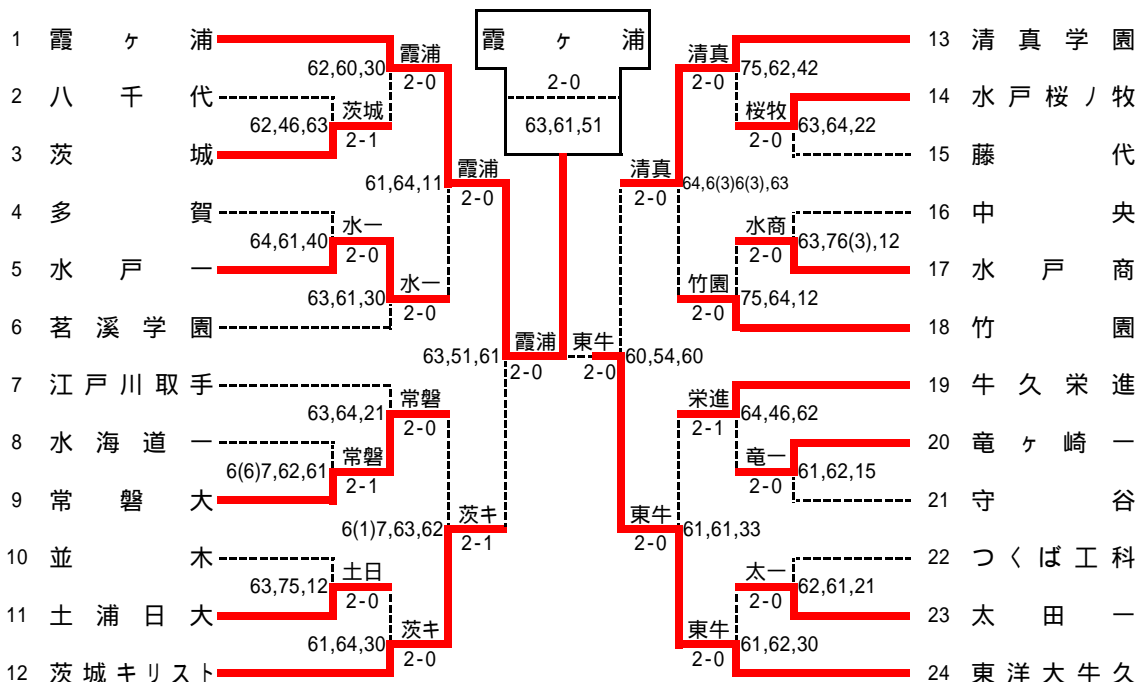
霞ヶ浦
2-0
63,61,51

1 霞ヶ浦
2 八千代
3 茨城
4 多賀
5 水戸一
6 茗溪学園
7 江戸川取手
8 水海道一
9 常磐大
10 並木
11 土浦日大
12 茨城キリスト

霞浦 2-0 62,60,30
茨城 2-1 62,46,63
霞浦 2-0 61,64,11
水一 2-0 64,61,40
水一 2-0 63,61,30
霞浦 2-0 63,51,61
常磐 2-0 63,64,21
常磐 2-1 6(6)7,62,61
茨キ 2-1 6(1)7,63,62
土日 2-0 63,75,12
茨キ 2-0 61,64,30

東牛 2-0 60,54,60

13 清真学園
14 水戸桜ノ牧
15 藤代
16 中央
17 水戸商
18 竹園
19 牛久栄進
20 竜ヶ崎一
21 守谷
22 つくば工科
23 太田一
24 東洋大牛久

清真 2-0 75,62,42
桜牧 2-0 63,64,22
清真 2-0 64,6(3)6(3),63
水商 2-0 63,76(3),12
竹園 2-0 75,64,12
栄進 2-1 64,46,62
竜一 2-0 61,62,15
東牛 2-0 61,61,33
太一 2-0 62,61,21
東牛 2-0 61,62,30